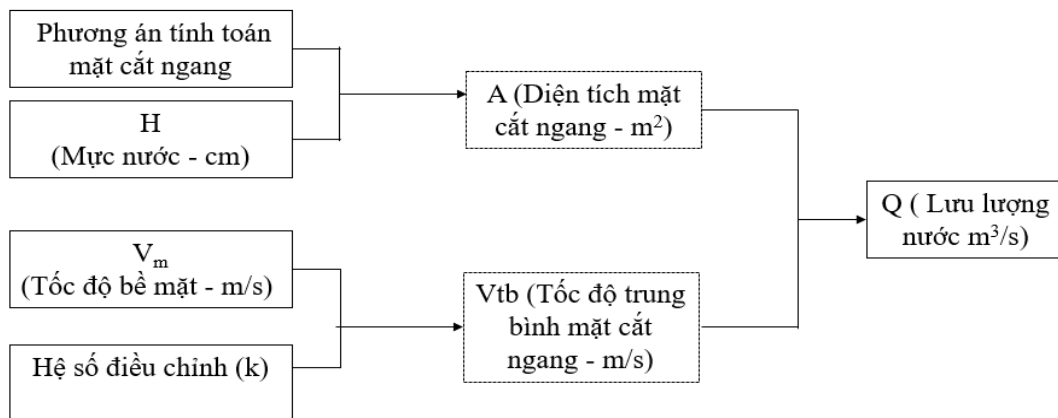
Phương án tính toán mặt cắt ngang

H
(Mực nước - cm)

A (Diện tích mặt cắt ngang - m$^2$)

$V_m$
(Tốc độ bề mặt - m/s)

Hệ số điều chỉnh (k)

Vtb (Tốc độ trung bình mặt cắt ngang - m/s)

Q ( Lưu lượng nước m$^3$/s)